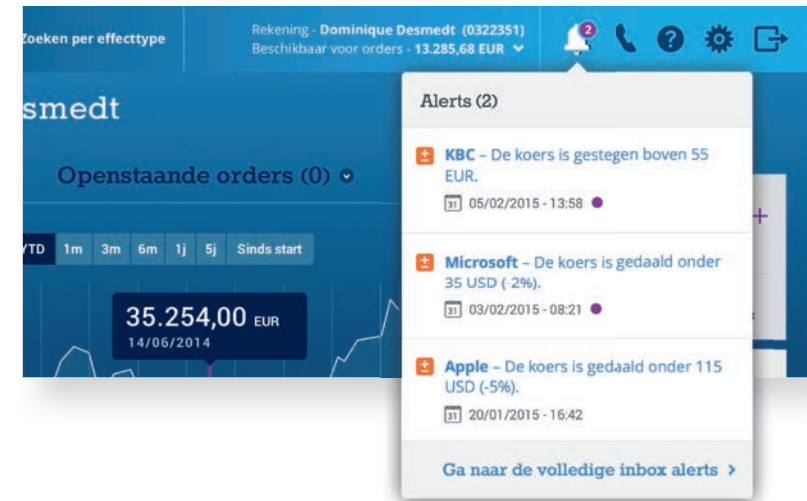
Zoeken per effecttype

Rekening - Dominique Desmedt (0322351)
Beschikbaar voor orders - 13.285,68 EUR

2

smedt

Openstaande orders (0)

YTD 1m 3m 6m 1j 5j Sinds start

35.254,00 EUR
14/06/2014

Alerts (2)

KBC – De koers is gestegen boven 55 EUR.
31 05/02/2015 - 13:58

Microsoft – De koers is gedaald onder 35 USD (-2%).
31 03/02/2015 - 08:21

Apple – De koers is gedaald onder 115 USD (-5%).
31 20/01/2015 - 16:42

Ga naar de volledige inbox alerts ›